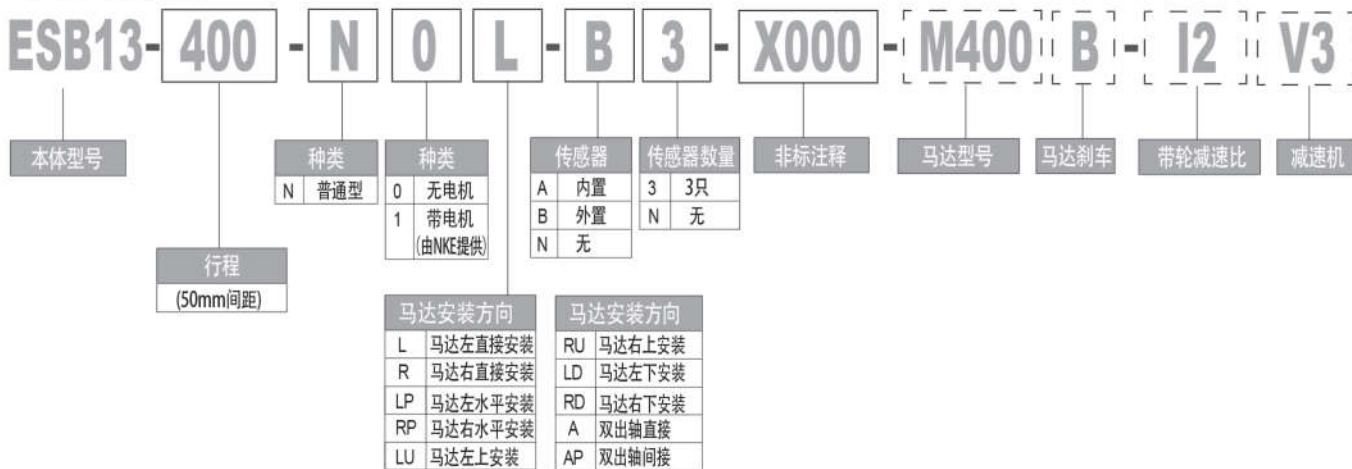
ESB13- 400 - N 0 L - B 3 - X000 - M400 B - I2 V3

本体型号

行程
(50mm间距)

种类
| N | 普通型 |

种类
| 0 | 无电机 |
|---|---|
| 1 | 带电机 (由NKE提供) |

传感器
| A | 内置 |
|---|---|
| B | 外置 |
| N | 无 |

传感器数量
| 3 | 3只 |
|---|---|
| N | 无 |

非标注释

马达型号

马达刹车

带轮减速比

减速机

马达安装方向
| L | 马达左直接安装 |
|---|---|
| R | 马达右直接安装 |
| LP | 马达左水平安装 |
| RP | 马达右水平安装 |
| LU | 马达左上安装 |

马达安装方向
| RU | 马达右上安装 |
|---|---|
| LD | 马达左下安装 |
| RD | 马达右下安装 |
| A | 双出轴直接 |
| AP | 双出轴间接 |